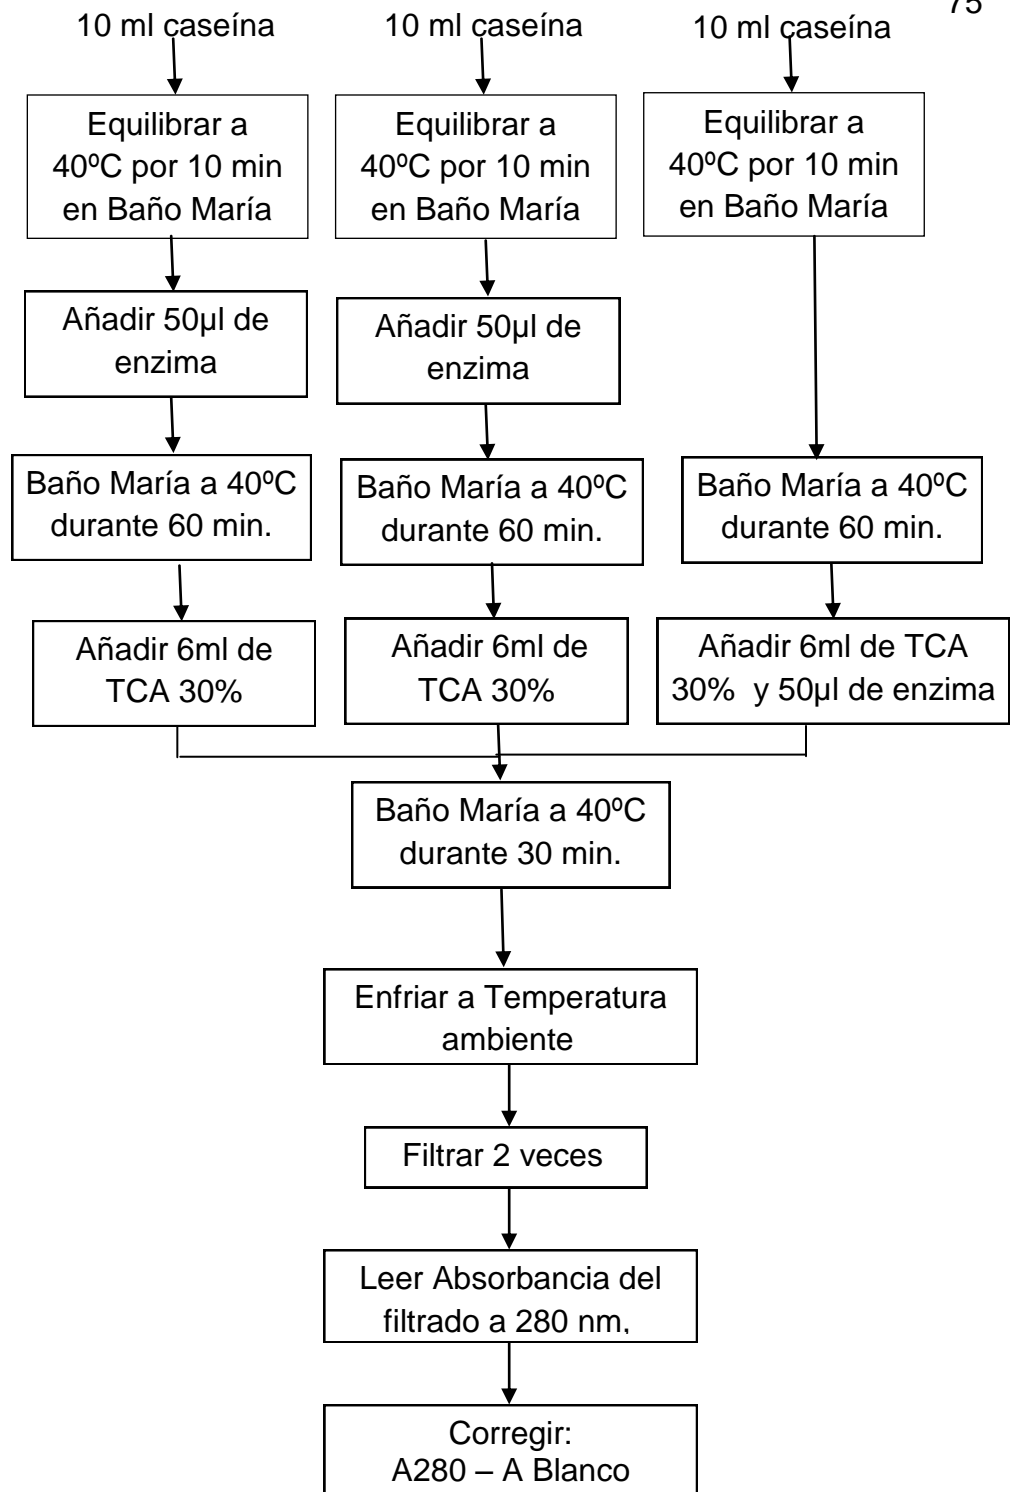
75

10 ml caseína

Equilibrar a 40ºC por 10 min en Baño María

Añadir 50µl de enzima

Baño María a 40ºC durante 60 min.

Añadir 6ml de TCA 30%

10 ml caseína

Equilibrar a 40ºC por 10 min en Baño María

Añadir 50µl de enzima

Baño María a 40ºC durante 60 min.

Añadir 6ml de TCA 30%

10 ml caseína

Equilibrar a 40ºC por 10 min en Baño María

Baño María a 40ºC durante 60 min.

Añadir 6ml de TCA 30% y 50µl de enzima

Baño María a 40ºC durante 30 min.

Enfriar a Temperatura ambiente

Filtrar 2 veces

Leer Absorbancia del filtrado a 280 nm,

Corregir:
A280 – A Blanco